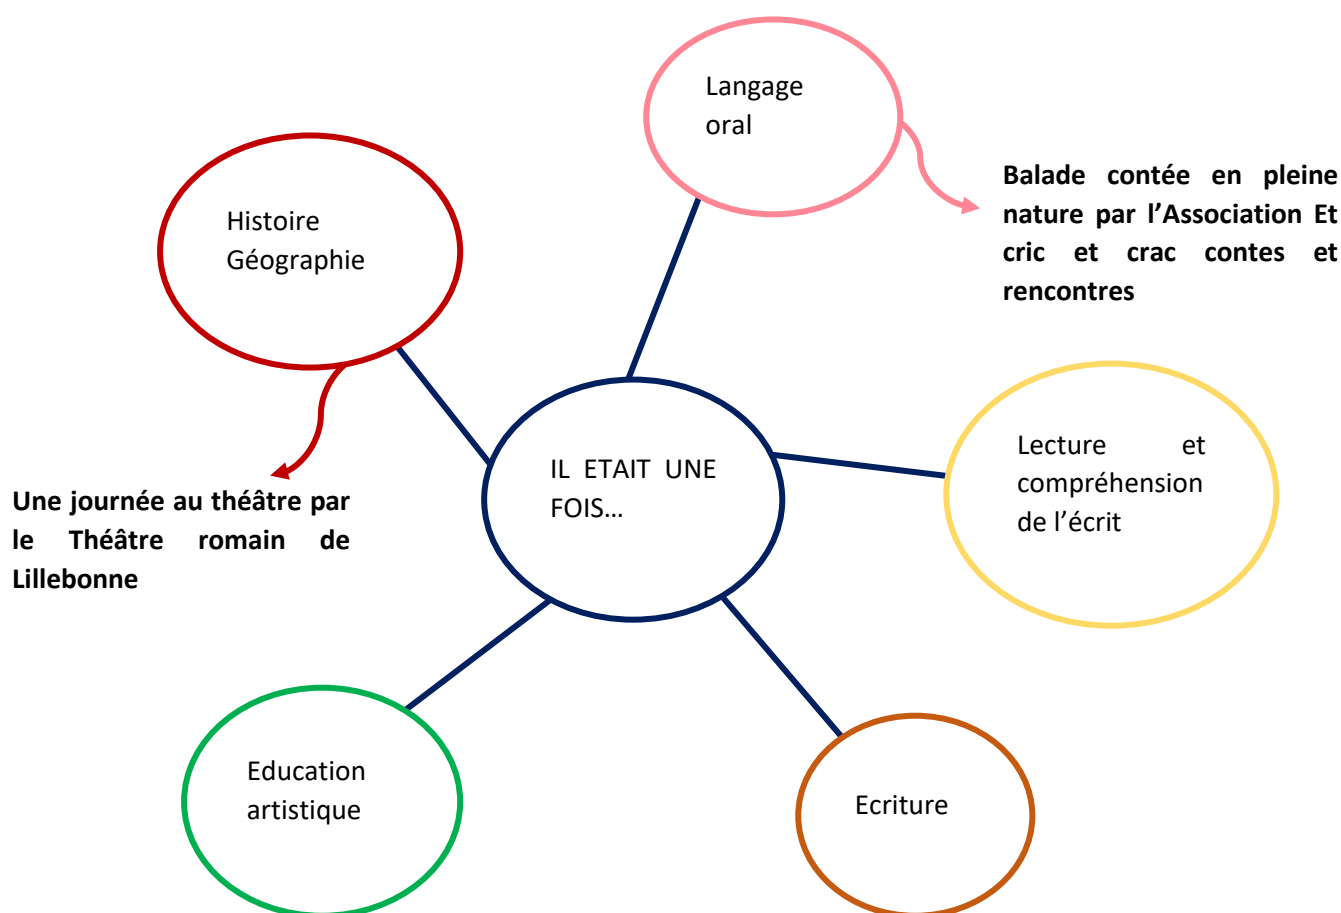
Langage oral

Balade contée en pleine nature par l'Association Et cric et crac contes et rencontres

Histoire Géographie

Une journée au théâtre par le Théâtre romain de Lillebonne

IL ETAIT UNE FOIS…

Lecture et compréhension de l'écrit

Education artistique

Ecriture